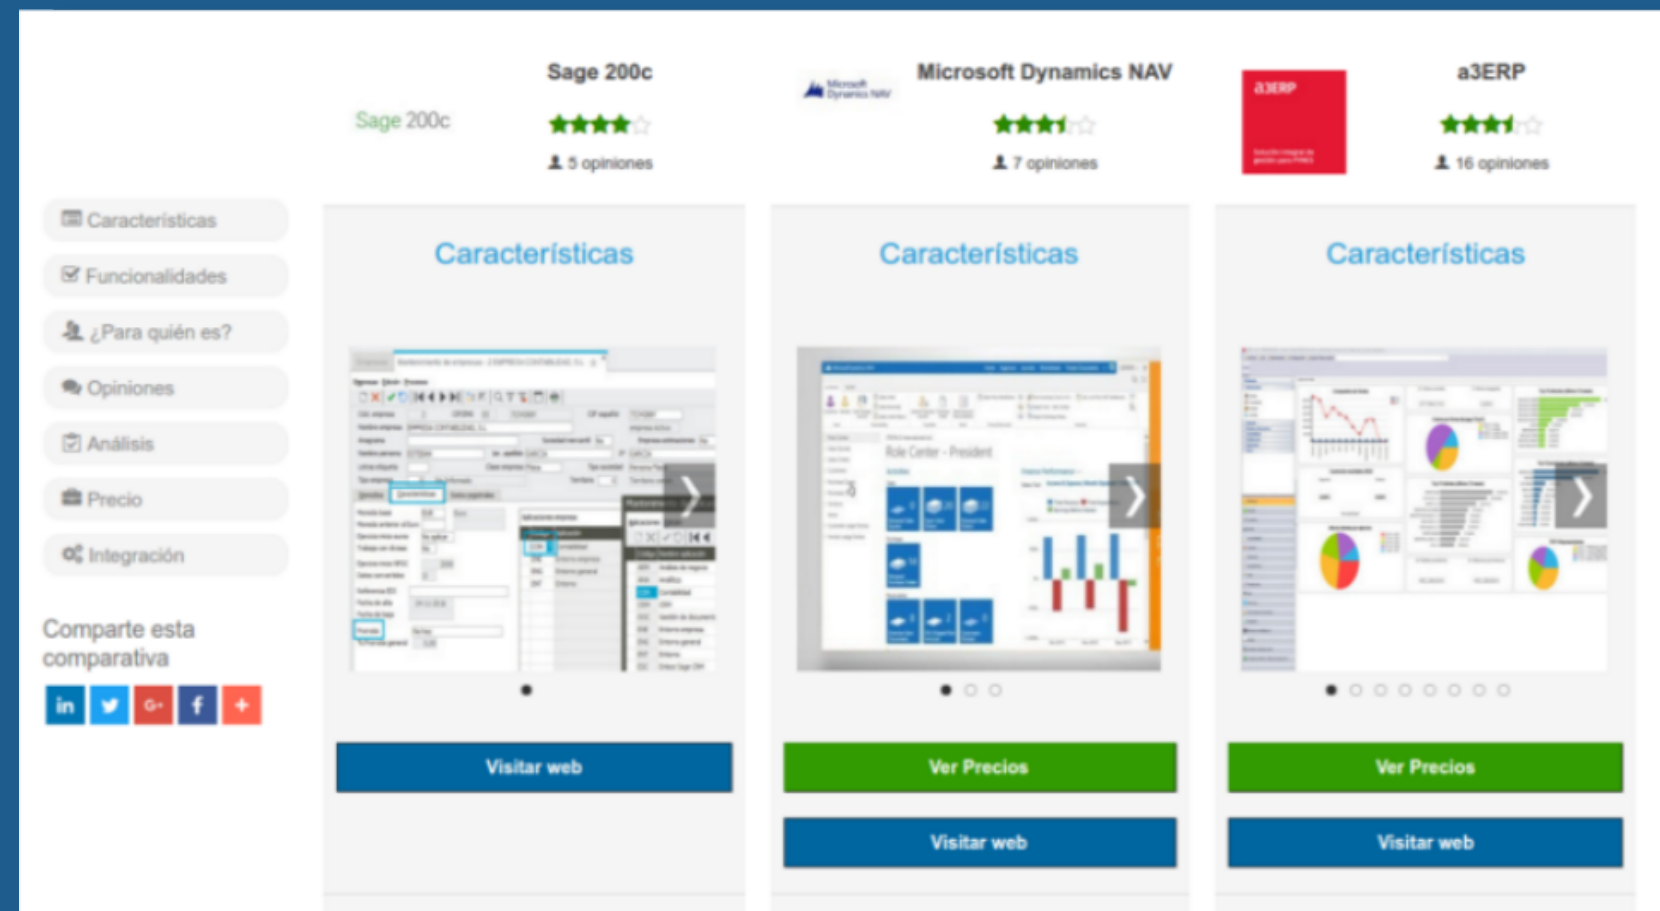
Sage 200c

Sage 200c

5 opiniones

Microsoft Dynamics NAV

Microsoft Dynamics NAV

7 opiniones

a3ERP

a3ERP

16 opiniones

Características

Funcionalidades

¿Para quién es?

Opiniones

Análisis

Precio

Integración

Comparte esta comparativa

in

G+

f

+

Características

Role Center - President

Características

Características

Visitar web

Ver Precios

Visitar web

Ver Precios

Visitar web